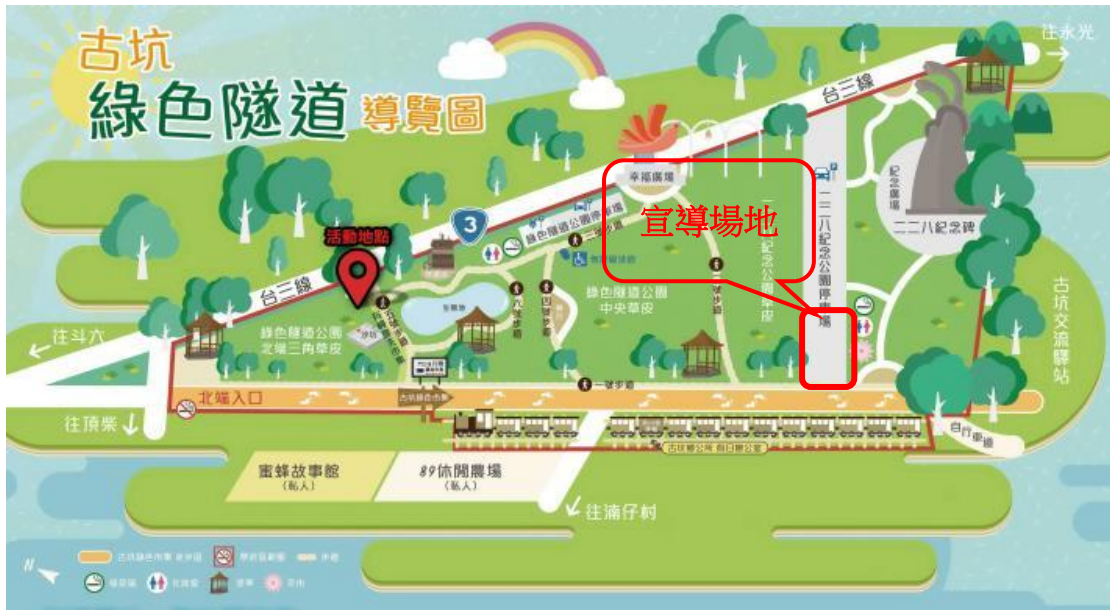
古坑
綠色隧道 導覽圖

往水光
台三線
幸福廣場
宣導場地
紀念廣場
二二八紀念碑
二二八紀念公園停車場
活動地點
綠色隧道公園停車場
3
台三線
往斗六
綠色隧道公園北端三角草皮
生態池
綠色隧道公園中央草皮
一號步道
二號步道
三號步道
四號步道
九號步道
二二八紀念公園草皮
古坑交流驛站
北端入口
往頂崁
古坑綠色市集
自行車道
蜜蜂故事館
(私人)
89休閒農場
(私人)
往湳仔村
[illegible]